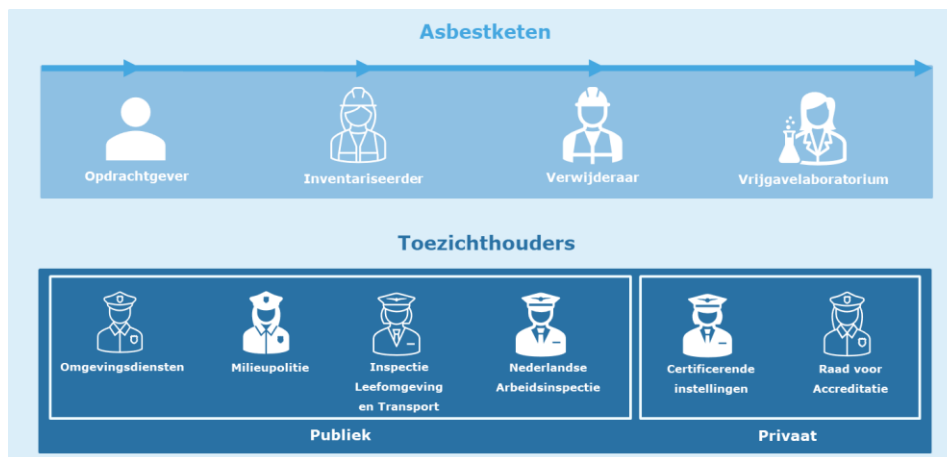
Asbestketen

Opdrachtgever

Inventariseerder

Verwijderaar

Vrijgavelaboratorium

Toezichthouders

Omgevingsdiensten

Milieupolitie

Inspectie Leefomgeving en Transport

Nederlandse Arbeidsinspectie

Certificerende instellingen

Raad voor Accreditatie

Publiek

Privaat